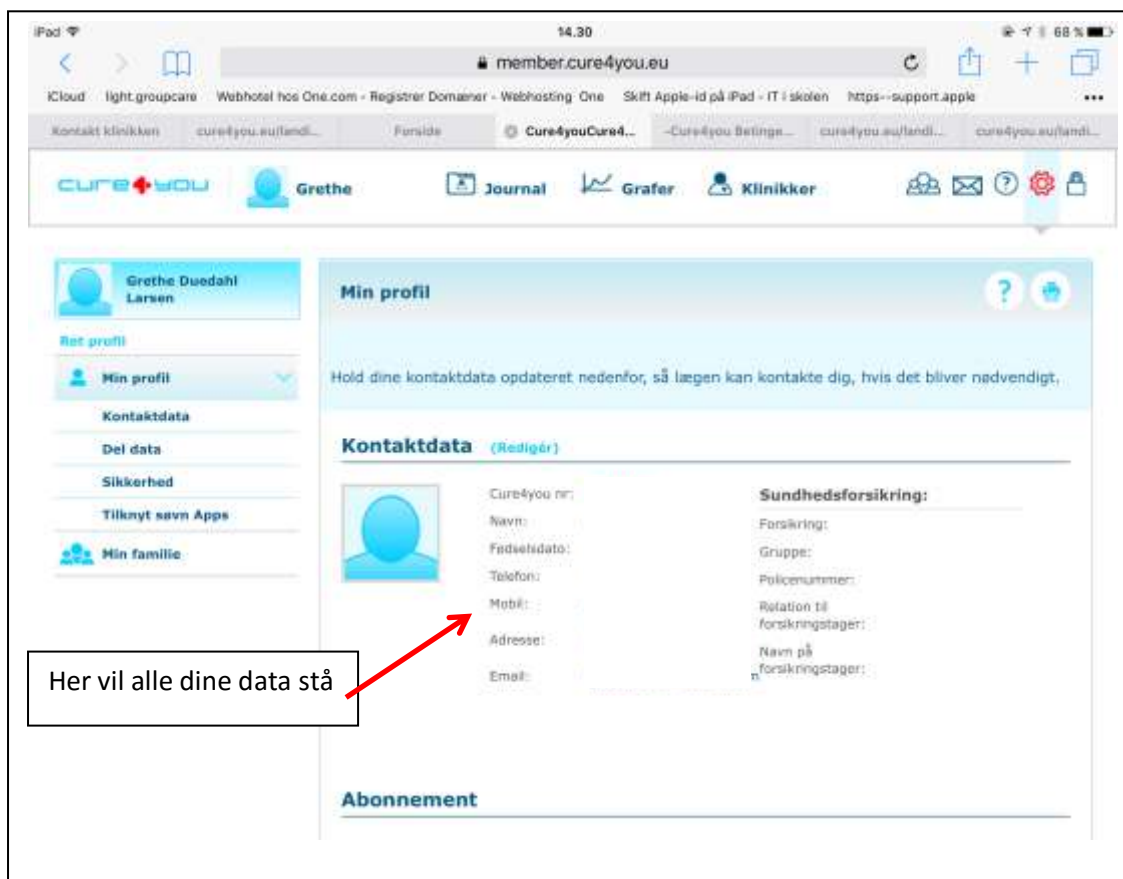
iPad 14.30 68 %

member.cure4you.eu

iCloud light.groupcare Webhotel hos One.com - Registrer Domæner - Webhosting One Skift Apple-id på iPad - IT i skolen https--support.apple

Kontakt klinikken cure4you.eu/landi... Forside Cure4youCure4... -Cure4you Betinge... cure4you.eu/landi... cure4you.eu/landi...

cure4you Grethe Journal Grafer Klinikker

Grethe Duedahl Larsen

Ret profil

Min profil

Kontaktdata

Del data

Sikkerhed

Tilknyt savn Apps

Min familie

Min profil

Hold dine kontaktdata opdateret nedenfor, så lægen kan kontakte dig, hvis det bliver nødvendigt.

Kontaktdata (Redigér)

Cure4you nr:
Navn:
Fødselsdato:
Telefon:
Mobil:
Adresse:
Email:

Sundhedsforsikring:
Forsikring:
Gruppe:
Policenummer:
Relation til forsikringstager:
Navn på forsikringstager:

Her vil alle dine data stå

Abonnement